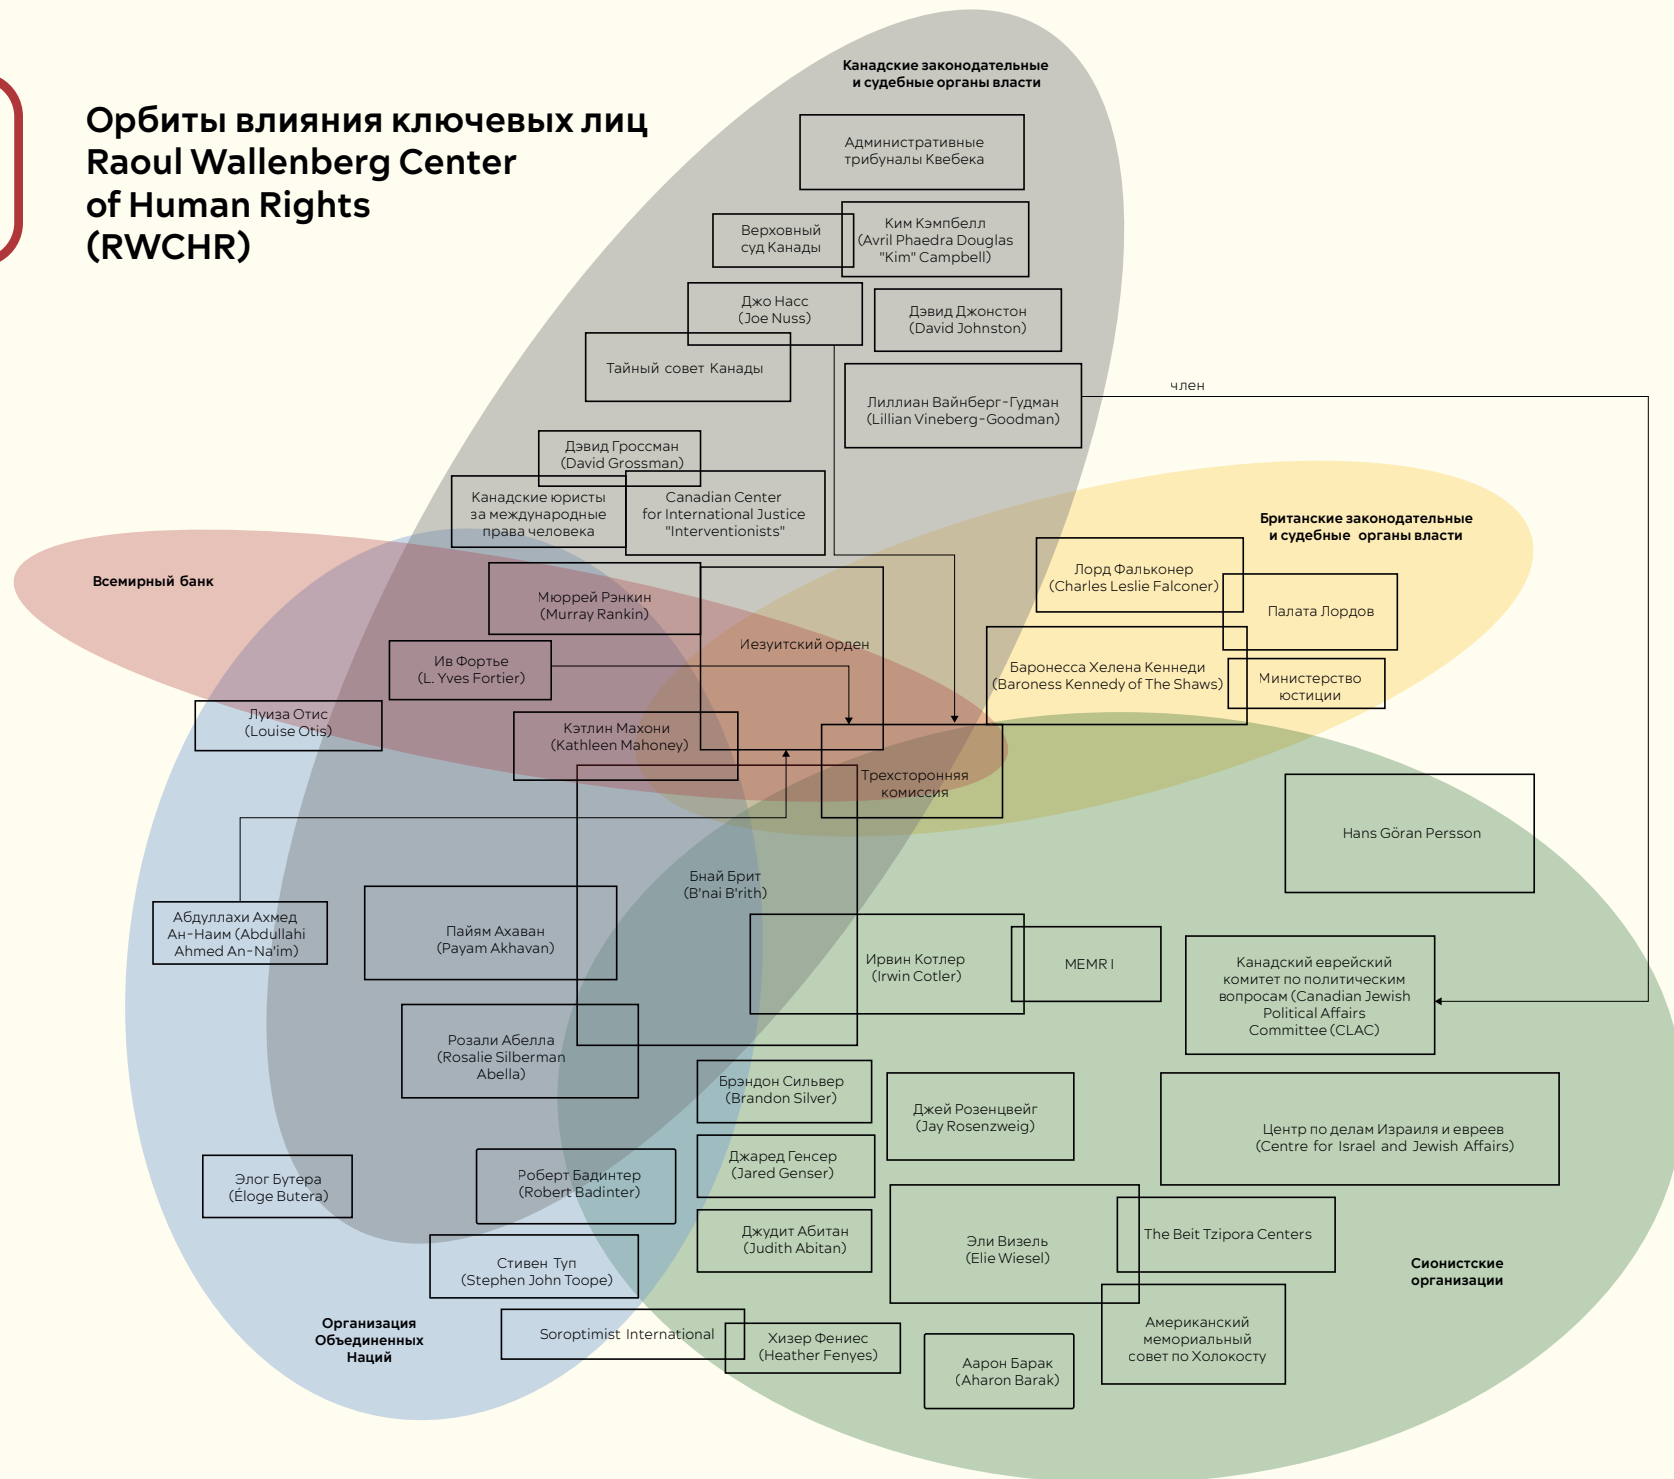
Орбиты влияния ключевых лиц Raoul Wallenberg Center of Human Rights (RWCHR)

Канадские законодательные и судебные органы власти

Административные трибуналы Квебека

Верховный суд Канады

Ким Кэмпбелл (Avril Phaedra Douglas "Kim" Campbell)

Джо Насс (Joe Nuss)

Дэвид Джонстон (David Johnston)

Тайный совет Канады

Лиллиан Вайнберг-Гудман (Lillian Vineberg-Goodman)

член

Дэвид Гроссман (David Grossman)

Канадские юристы за международные права человека

Canadian Center for International Justice "Interventionists"

Британские законодательные и судебные органы власти

Всемирный банк

Мюррей Рэнкин (Murray Rankin)

Лорд Фальконер (Charles Leslie Falconer)

Палата Лордов

Иезуитский орден

Ив Фортье (L. Yves Fortier)

Баронесса Хелена Кеннеди (Baroness Kennedy of The Shaws)

Министерство юстиции

Луиза Отис (Louise Otis)

Кэтлин Махони (Kathleen Mahoney)

Трехсторонняя комиссия

Hans Göran Persson

Бнай Брит (B'nai B'rith)

Абдуллахи Ахмед Ан-Наим (Abdullahi Ahmed An-Na'im)

Пайям Ахаван (Payam Akhavan)

Ирвин Котлер (Irwin Cotler)

MEMR I

Канадский еврейский комитет по политическим вопросам (Canadian Jewish Political Affairs Committee (CLAC)

Розали Абелла (Rosalie Silberman Abella)

Брэндон Сильвер (Brandon Silver)

Джей Розенцвейг (Jay Rosenzweig)

Центр по делам Израиля и евреев (Centre for Israel and Jewish Affairs)

Элог Бутера (Éloge Butera)

Роберт Бадинтер (Robert Badinter)

Джаред Генсер (Jared Genser)

Джудит Абитан (Judith Abitan)

Эли Визель (Elie Wiesel)

The Beit Tzipora Centers

Сионистские организации

Стивен Туп (Stephen John Toope)

Организация Объединенных Наций

Soroptimist International

Хизер Фениес (Heather Fenyes)

Аарон Барак (Aharon Barak)

Американский мемориальный совет по Холокосту